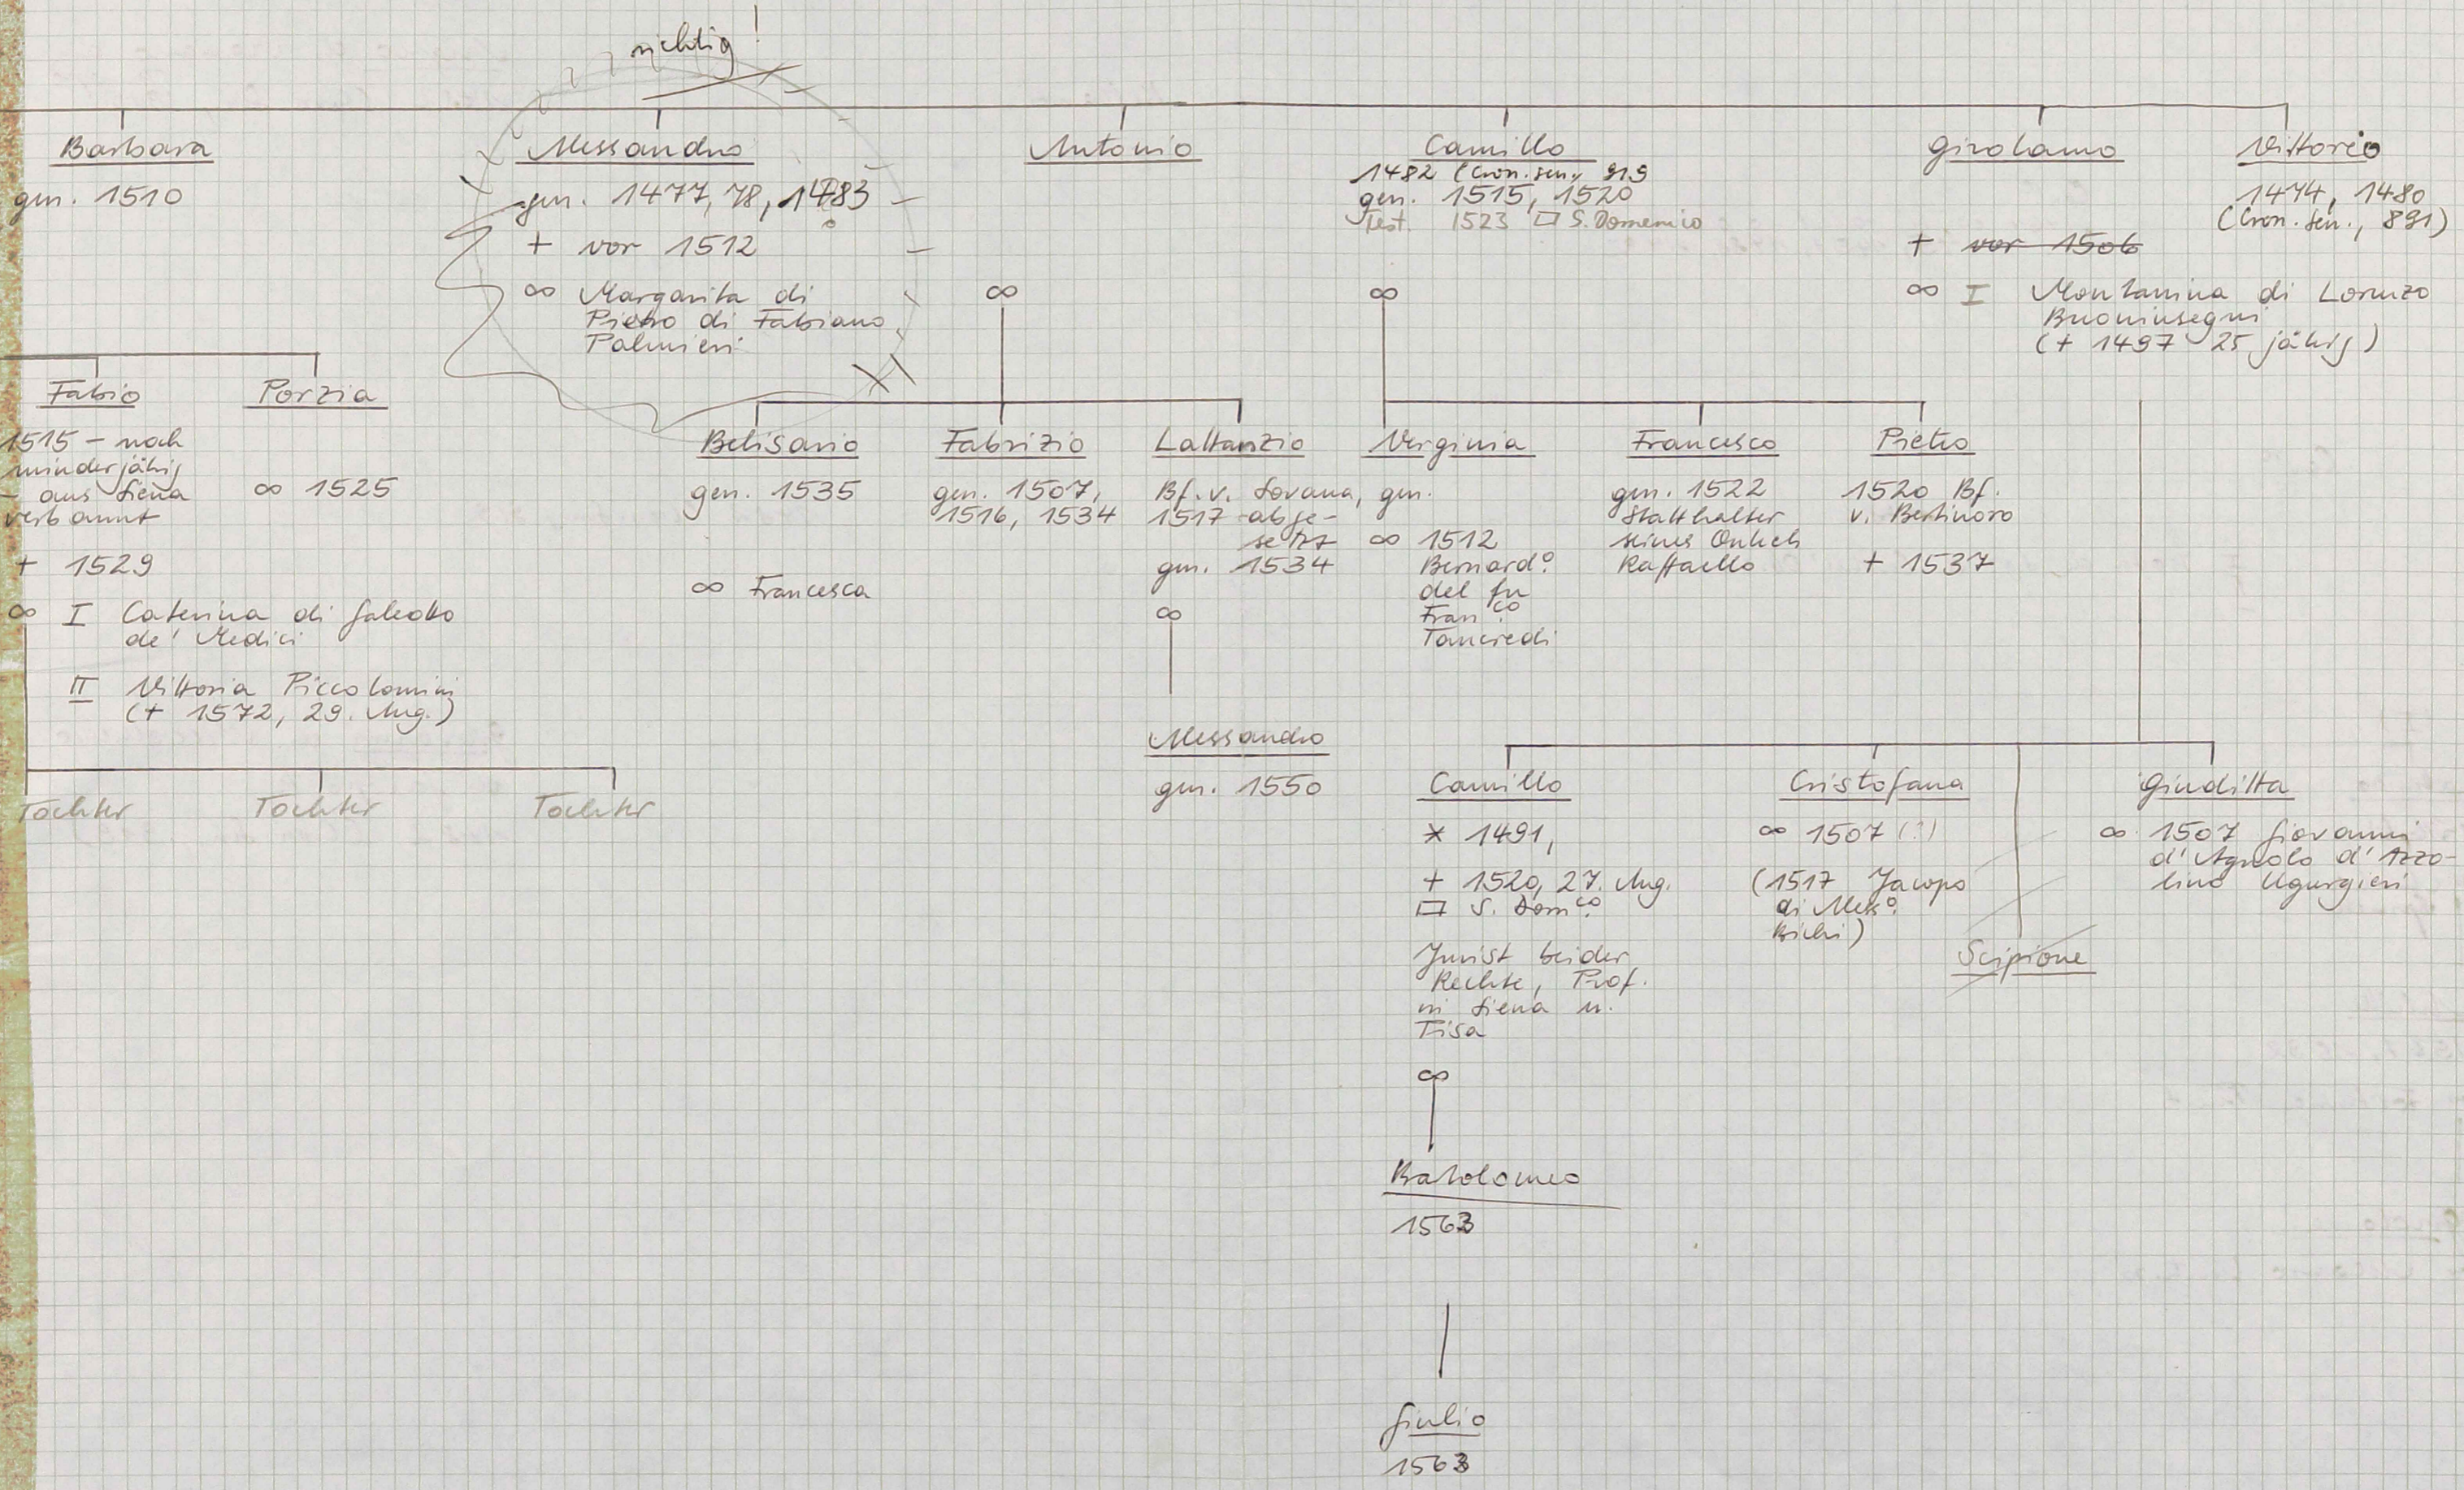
richtig!

Barbara
gen. 1510

Alessandro
gen. 1477, 78, 1483
+ vor 1512
∞ Margarita di Pietro di Fabiano Palmieri

Antonio
∞

Camillo
1482 (Cron. sen. 919
gen. 1515, 1520
test. 1523 ☐ S. Domenico
∞

Girolamo
+ vor 1506
∞ I Montanina di Lorenzo Buoninsegni (+ 1497 25 jährig)

Vittorio
1474, 1480 (Cron. sen., 891)

Fabio
1515 – noch minderjährig – aus Siena verbannt
+ 1529
∞ I Caterina di Galeotto de' Medici
II Vittoria Piccolomini (+ 1572, 29. Aug.)

Porzia
∞ 1525

Tochter
Tochter
Tochter

Belisario
gen. 1535
∞ Francesca

Fabrizio
gen. 1507, 1516, 1534

Lattanzio
Bf. v. Sovana, 1517 abgesetzt
gen. 1534
∞

Alessandro
gen. 1550

Virginia
gen.
∞ 1512 Bernardo del fu Fran.co Tancredi

Francesco
gen. 1522
Statthalter seines Onkels Raffaello

Pietro
1520 Bf. v. Bertinoro
+ 1537

Camillo
* 1491,
+ 1520, 27. Aug.
☐ S. Dom.co
Jurist beider Rechte, Prof. in Siena u. Pisa
∞

Bartolomeo
1563

Giulio
1563

Cristofana
∞ 1507 (?)
(1517 Jacopo di Alessandro Bichi)

Scipione

Giuditta
∞ 1507 Giovanni d'Agnolo d'Azzolino Ugurgieri